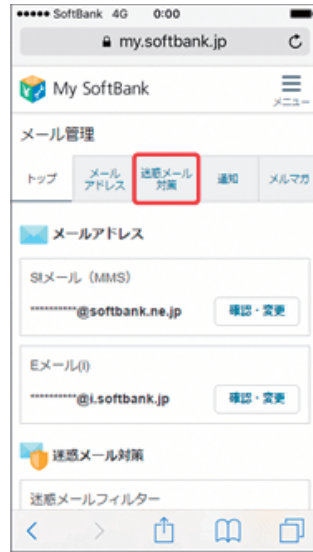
●●●●● SoftBank 4G 0:00

my.softbank.jp

My SoftBank

メニュー

メール管理

トップ

メールアドレス

迷惑メール対策

通知

メルマガ

メールアドレス

S!メール（MMS）

**********@softbank.ne.jp

確認・変更

Eメール(i)

**********@i.softbank.jp

確認・変更

迷惑メール対策

迷惑メールフィルター